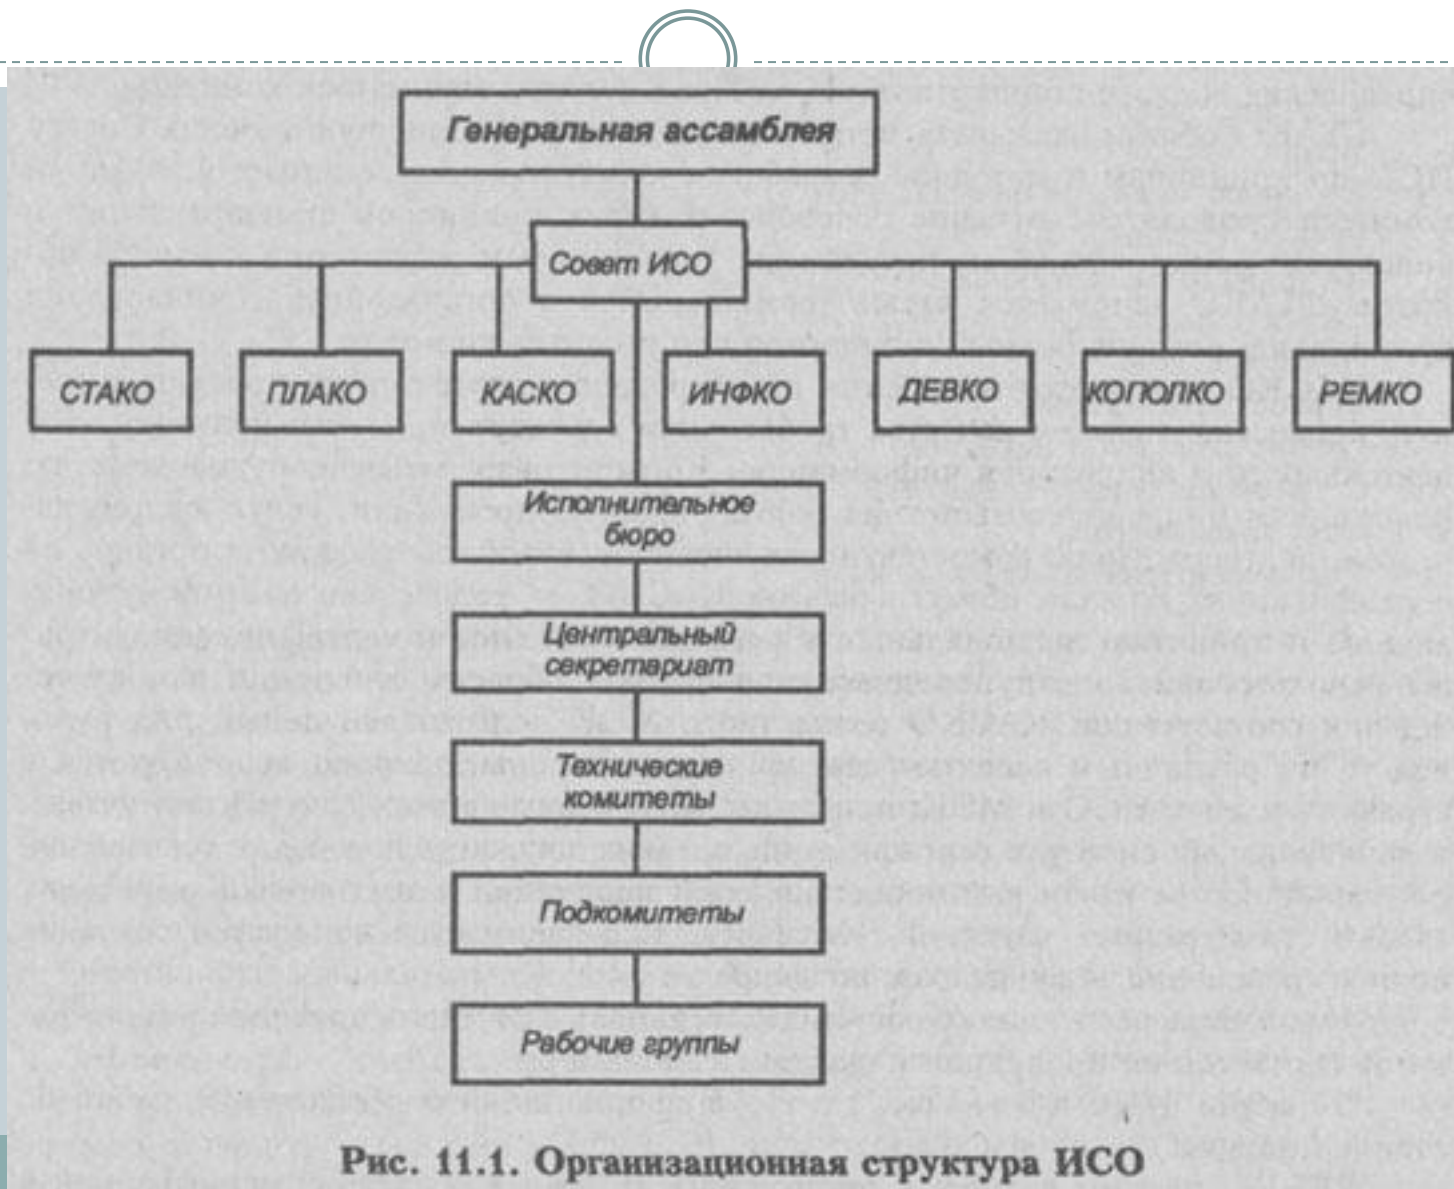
Генеральная ассамблея

Совет ИСО

СТАКО

ПЛАКО

КАСКО

ИНФКО

ДЕВКО

КОПОЛКО

РЕМКО

Исполнительное бюро

Центральный секретариат

Технические комитеты

Подкомитеты

Рабочие группы

Рис. 11.1. Организационная структура ИСО